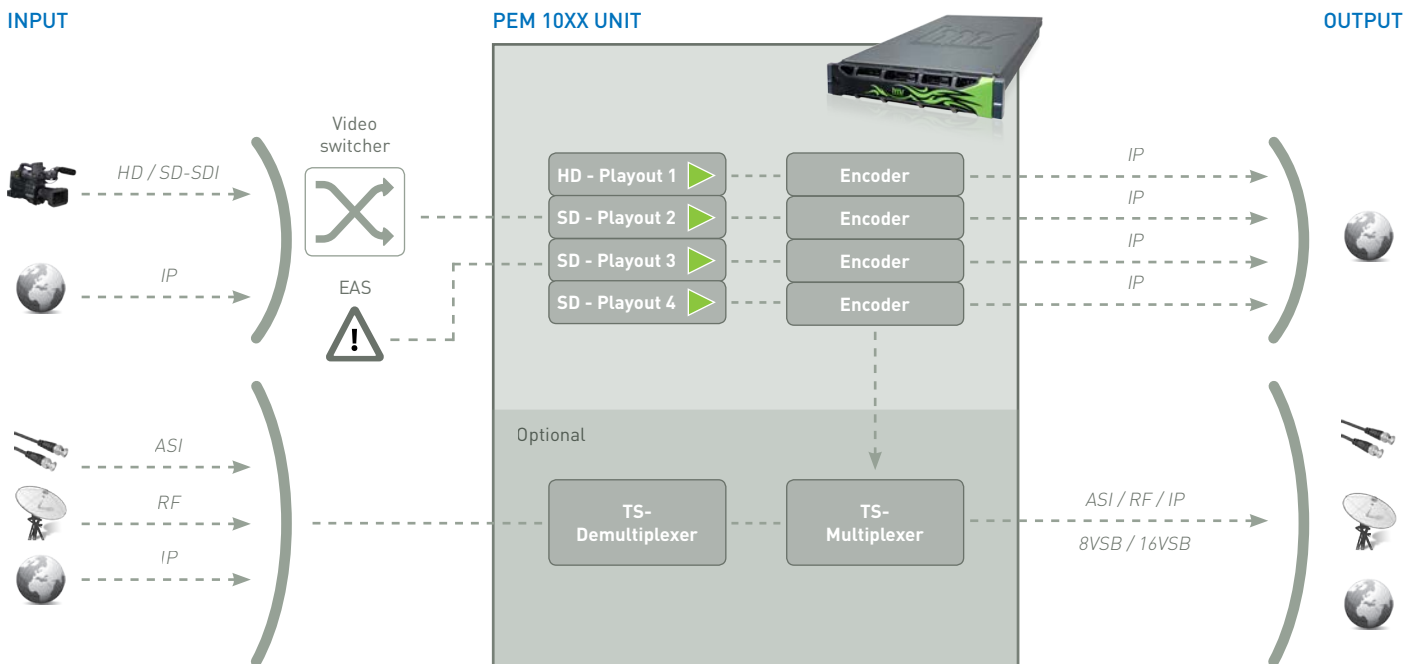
INPUT

PEM 10XX UNIT

OUTPUT

HD / SD-SDI

IP

Video switcher

EAS

HD - Playout 1

SD - Playout 2

SD - Playout 3

SD - Playout 4

Encoder

Encoder

Encoder

Encoder

IP

IP

IP

IP

ASI

RF

IP

Optional

TS-Demultiplexer

TS-Multiplexer

ASI / RF / IP

8VSB / 16VSB